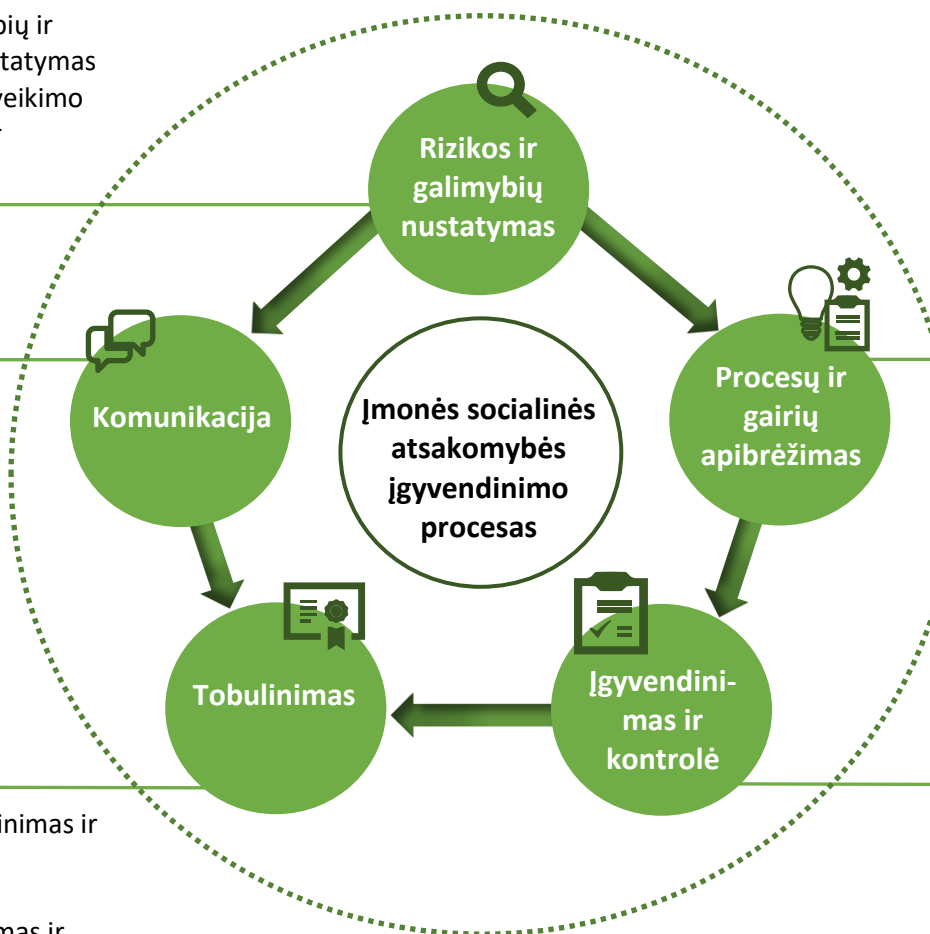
bių ir
statymas
veikimo

Rizikos ir galimybių nustatymas

Komunikacija

Įmonės socialinės atsakomybės įgyvendinimo procesas

Procesų ir gairių apibrėžimas

Tobulinimas

Įgyvendinimas ir kontrolė

inimas ir

mas ir